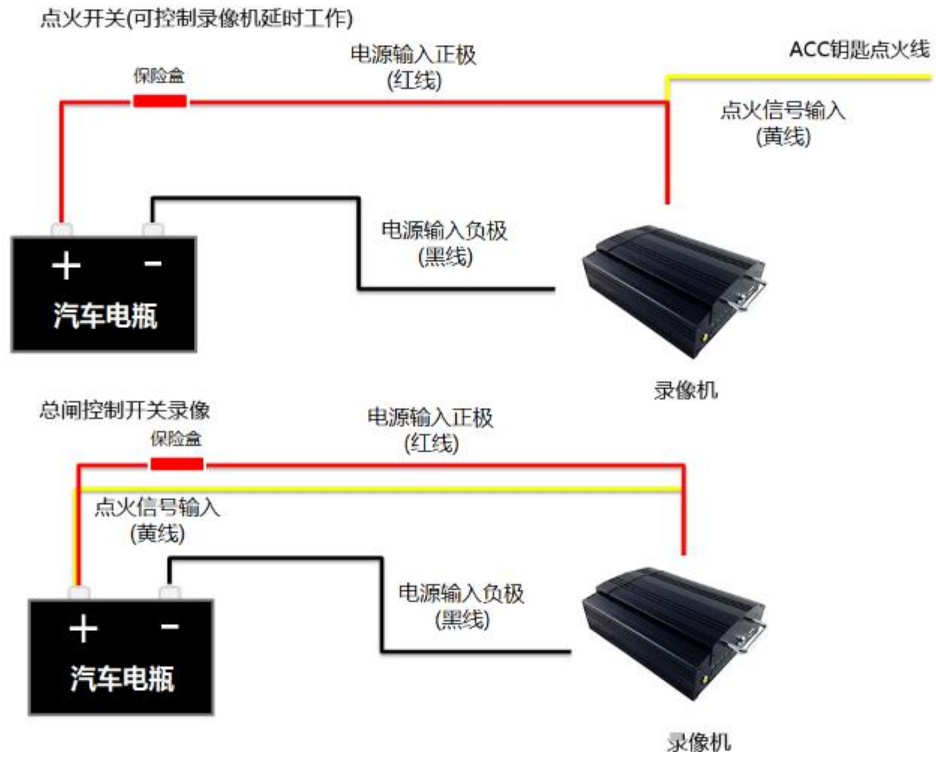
点火开关(可控制录像机延时工作)

电源输入正极
(红线)

ACC钥匙点火线

保险盒

点火信号输入
(黄线)

电源输入负极
(黑线)

+ -
汽车电瓶

录像机

总闸控制开关录像

电源输入正极
(红线)

保险盒

点火信号输入
(黄线)

电源输入负极
(黑线)

+ -
汽车电瓶

录像机